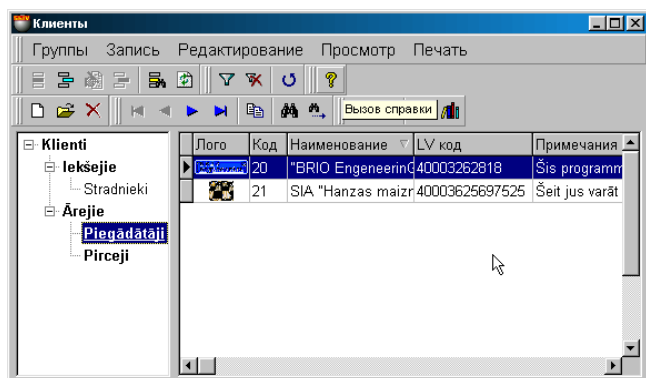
Клиенты

Группы Запись Редактирование Просмотр Печать

Вызов справки

Klienti
Iekšejie
Stradnieki
Ārejie
Piegādātāji
Pirceji

| Лого | Код | Наименование | LV код | Примечания |
|---|---|---|---|---|
| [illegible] | 20 | "BRIO Engeneerin | 40003262818 | Šis programm |
| | 21 | SIA "Hanzas maizr | 40003625697525 | Šeit jus varāt |